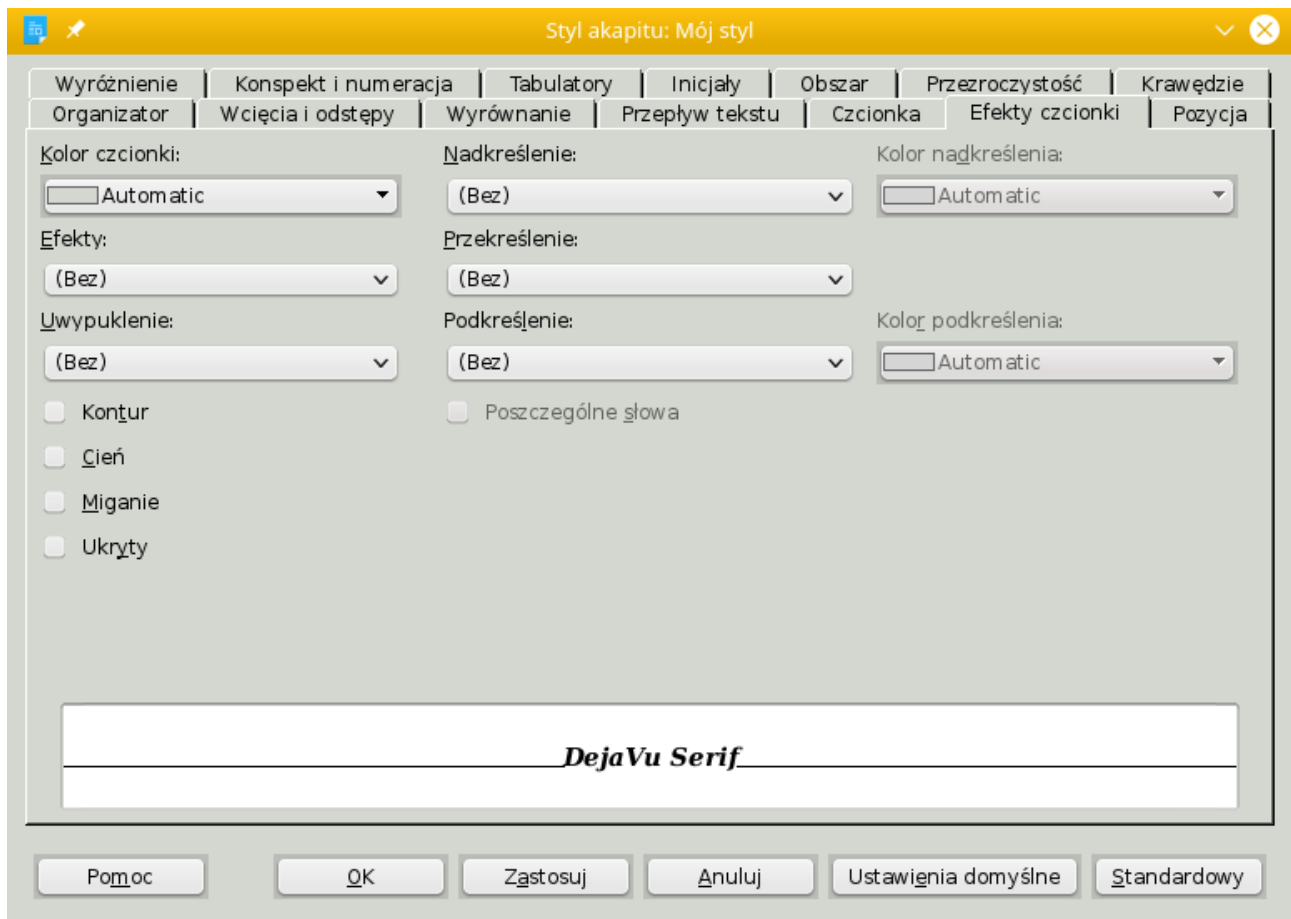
Styl akapitu: Mój styl

Wyróżnienie | Konspekt i numeracja | Tabulatory | Inicjały | Obszar | Przezroczystość | Krawędzie
Organizator | Wcięcia i odstępy | Wyrównanie | Przepływ tekstu | Czcionka | Efekty czcionki | Pozycja

Kolor czcionki:
Automatic

Nadkreślenie:
(Bez)

Kolor nadkreślenia:
Automatic

Efekty:
(Bez)

Przekreślenie:
(Bez)

Uwypuklenie:
(Bez)

Podkreślenie:
(Bez)

Kolor podkreślenia:
Automatic

Kontur
Poszczególne słowa
Cień
Miganie
Ukryty

DejaVu Serif

Pomoc | OK | Zastosuj | Anuluj | Ustawienia domyślne | Standardowy